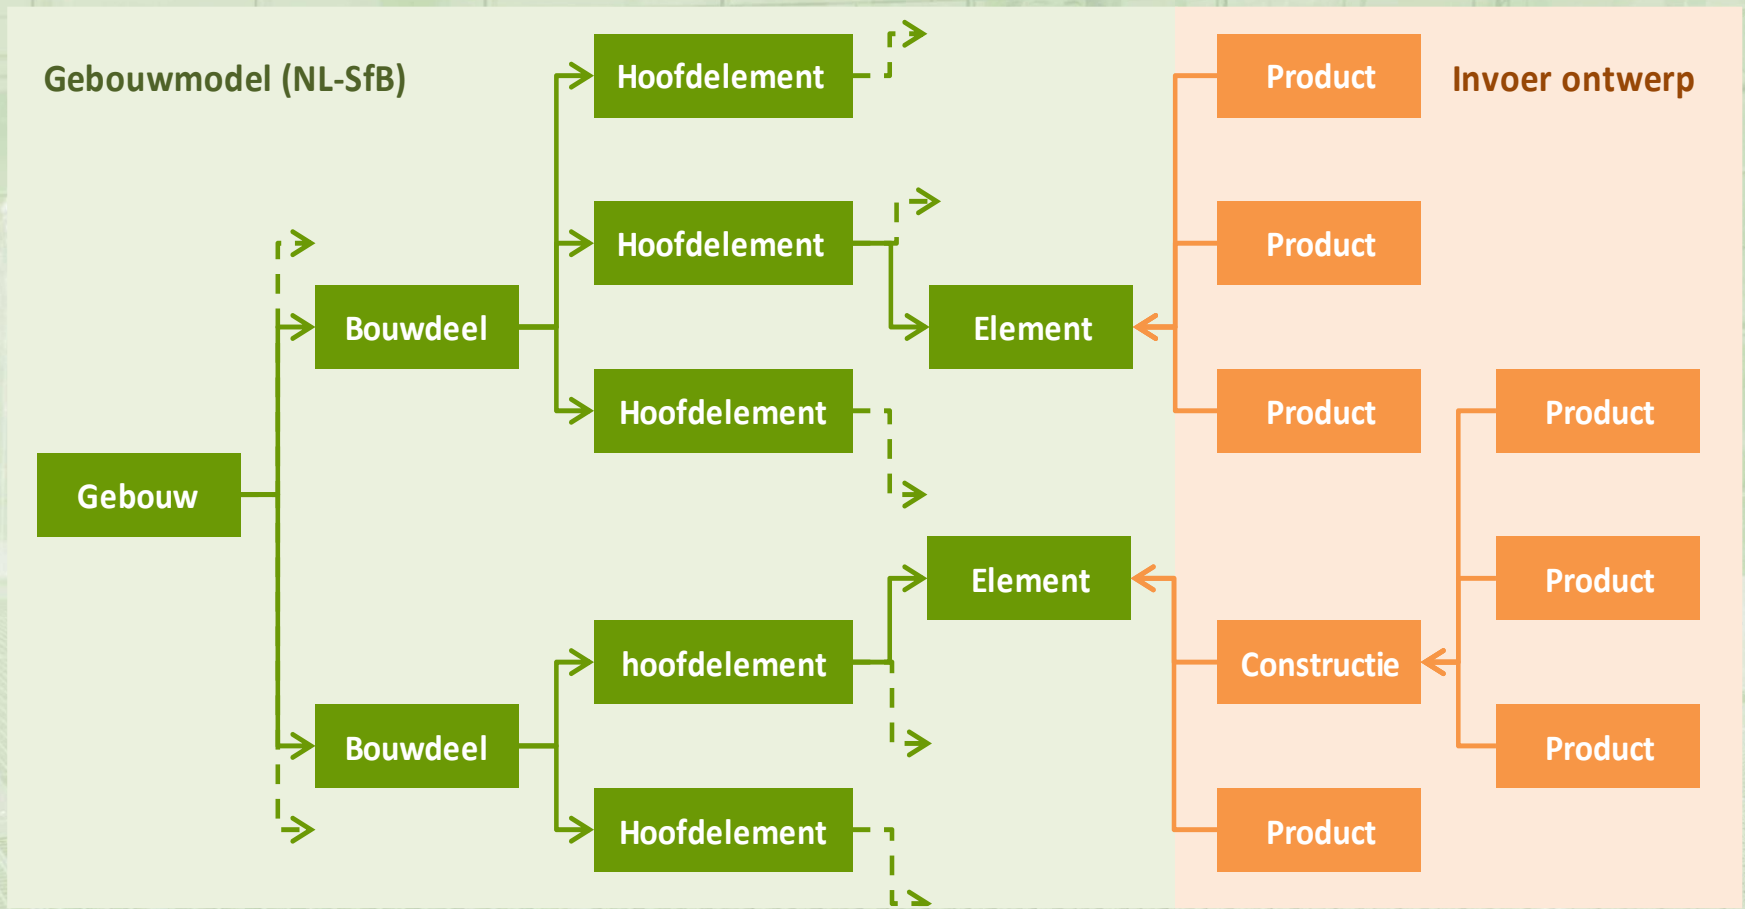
Gebouwmodel (NL-SfB)

Invoer ontwerp

Hoofdelement

Hoofdelement

Hoofdelement

Bouwdeel

Gebouw

Element

Element

hoofdelement

Bouwdeel

Hoofdelement

Product

Product

Product

Product

Product

Constructie

Product

Product